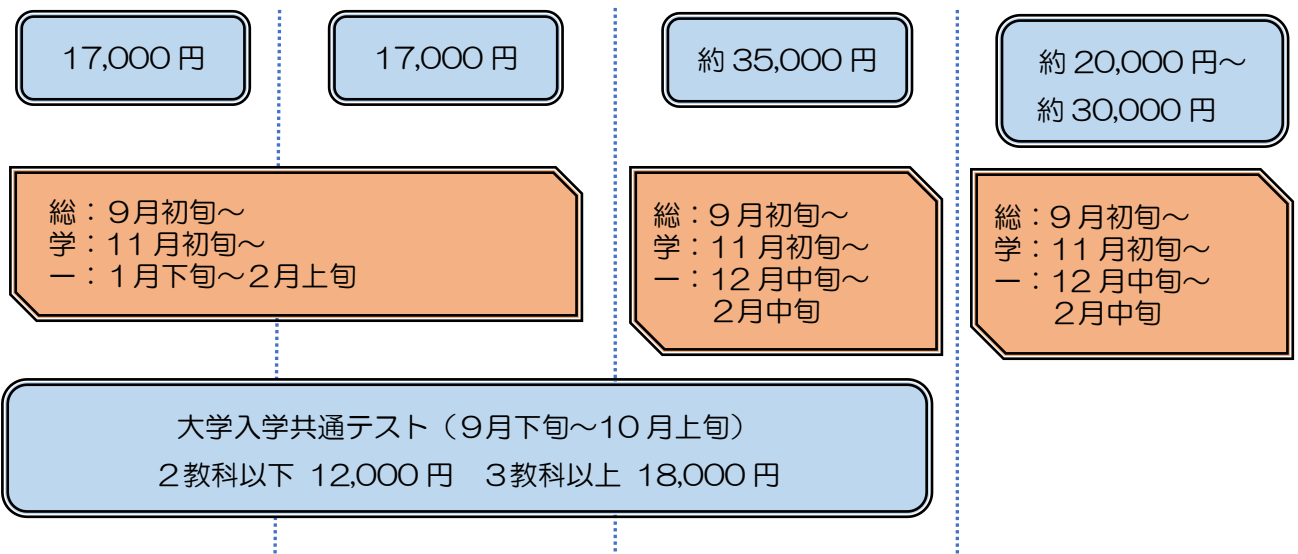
17,000 円

17,000 円

約 35,000 円

約 20,000 円～
約 30,000 円

総：9月初旬～
学：11 月初旬～
一：1月下旬～2月上旬

総：9月初旬～
学：11 月初旬～
一：12 月中旬～
2月中旬

総：9月初旬～
学：11 月初旬～
一：12 月中旬～
2月中旬

大学入学共通テスト（9月下旬～10 月上旬）
2教科以下 12,000 円　3教科以上 18,000 円